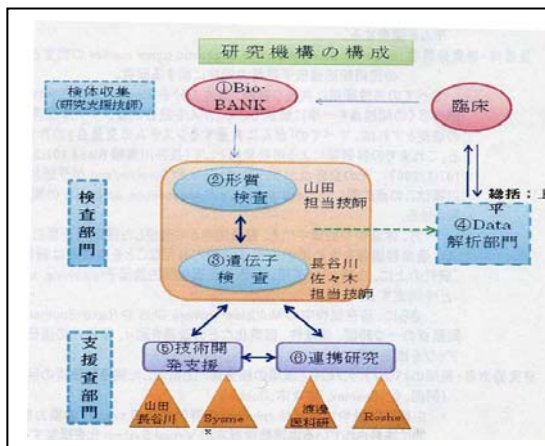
研究機構の構成

検体収集
(研究支援技師)

①Bio-BANK

臨床

検査部門

②形質検査

山田
担当技師

③遺伝子検査

長谷川
佐々木
担当技師

総括：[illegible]
平

④Data解析部門

支援査部門

⑤技術開発支援

⑥連携研究

山田
長谷川

Sysme

渡邊
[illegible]

Roshe